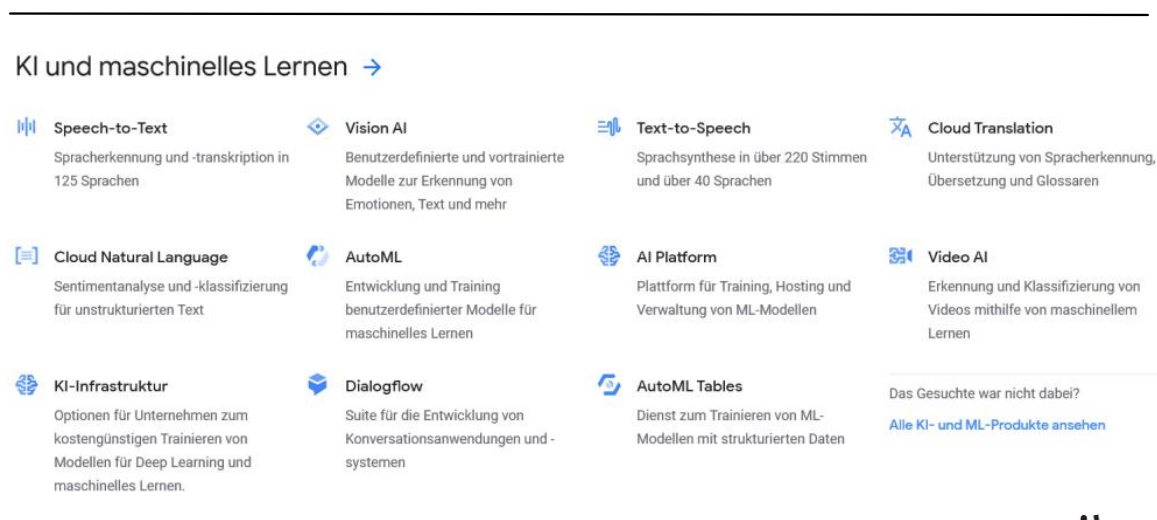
KI und maschinelles Lernen →

Speech-to-Text
Spracherkennung und -transkription in 125 Sprachen

Vision AI
Benutzerdefinierte und vortrainierte Modelle zur Erkennung von Emotionen, Text und mehr

Text-to-Speech
Sprachsynthese in über 220 Stimmen und über 40 Sprachen

Cloud Translation
Unterstützung von Spracherkennung, Übersetzung und Glossaren

Cloud Natural Language
Sentimentanalyse und -klassifizierung für unstrukturierten Text

AutoML
Entwicklung und Training benutzerdefinierter Modelle für maschinelles Lernen

AI Platform
Plattform für Training, Hosting und Verwaltung von ML-Modellen

Video AI
Erkennung und Klassifizierung von Videos mithilfe von maschinellem Lernen

KI-Infrastruktur
Optionen für Unternehmen zum kostengünstigen Trainieren von Modellen für Deep Learning und maschinelles Lernen.

Dialogflow
Suite für die Entwicklung von Konversationsanwendungen und -systemen

AutoML Tables
Dienst zum Trainieren von ML-Modellen mit strukturierten Daten

Das Gesuchte war nicht dabei?
Alle KI- und ML-Produkte ansehen